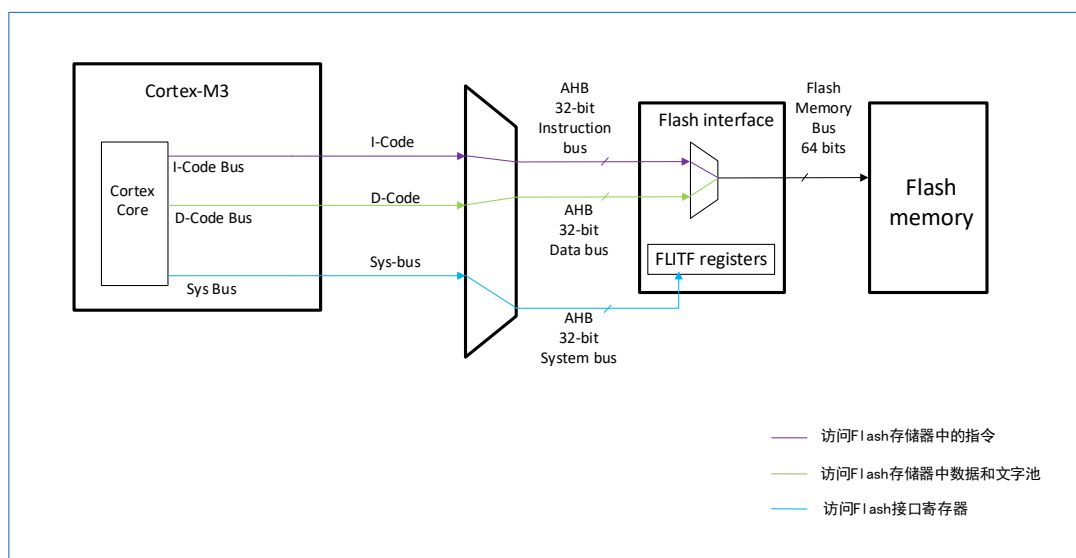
Cortex-M3

Cortex Core

I-Code Bus

D-Code Bus

Sys Bus

I-Code

D-Code

Sys-bus

AHB 32-bit Instruction bus

AHB 32-bit Data bus

AHB 32-bit System bus

Flash interface

FLITF registers

Flash Memory Bus 64 bits

Flash memory

访问Flash存储器中的指令

访问Flash存储器中数据和文字池

访问Flash接口寄存器